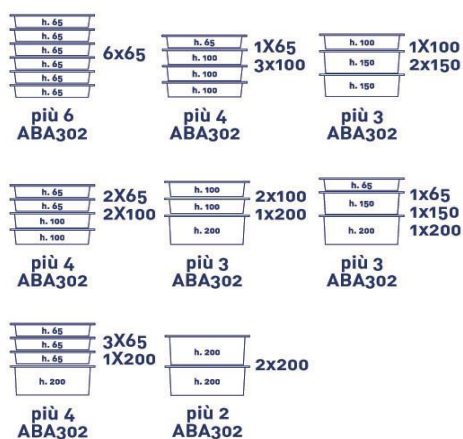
h. 65
h. 65
h. 65
h. 65
h. 65
h. 65
6x65
più 6
ABA302

h. 65
h. 100
h. 100
h. 100
1X65
3x100
più 4
ABA302

h. 100
h. 150
h. 150
1X100
2x150
più 3
ABA302

h. 65
h. 65
h. 100
h. 100
2X65
2X100
più 4
ABA302

h. 100
h. 100
h. 200
2x100
1X200
più 3
ABA302

h. 65
h. 150
h. 200
1x65
1x150
1X200
più 3
ABA302

h. 65
h. 65
h. 65
h. 200
3X65
1X200
più 4
ABA302

h. 200
h. 200
2x200
più 2
ABA302